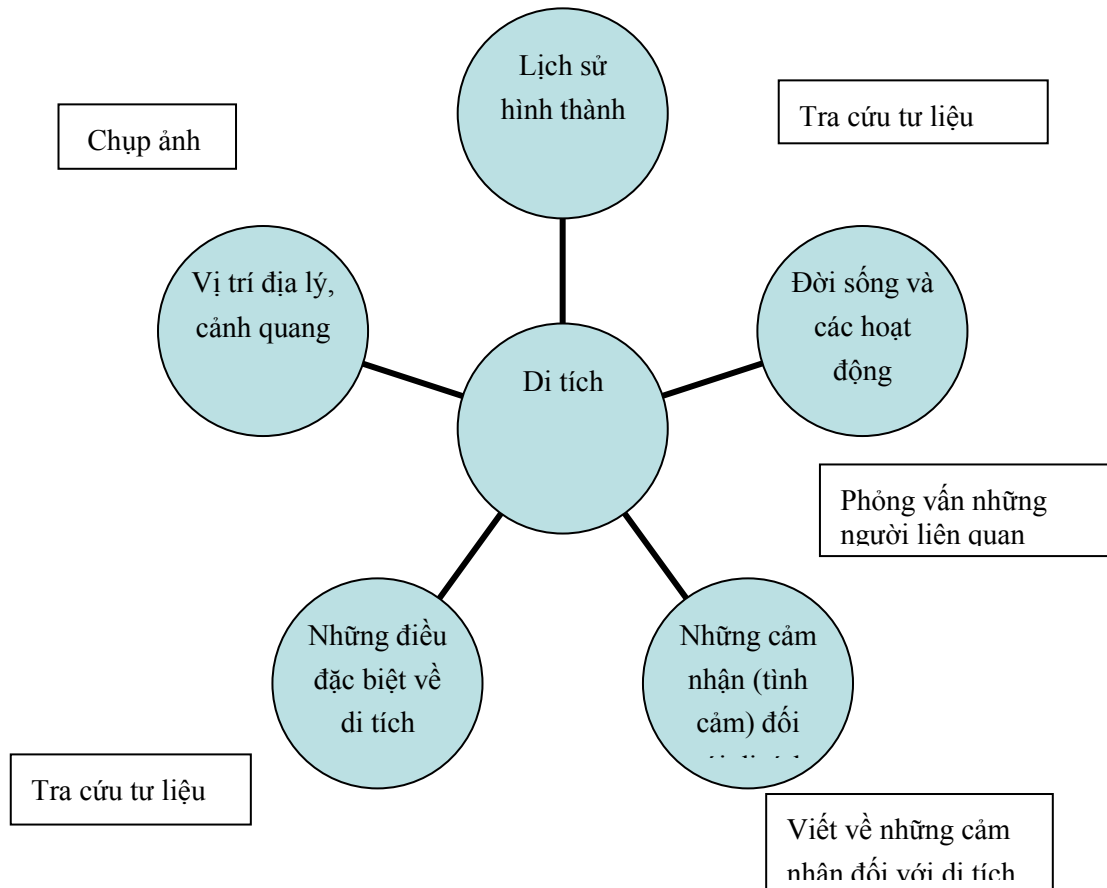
Lịch sử hình thành

Tra cứu tư liệu

Chụp ảnh

Vị trí địa lý, cảnh quang

Đời sống và các hoạt động

Di tích

Phỏng vấn những người liên quan

Những điều đặc biệt về di tích

Những cảm nhận (tình cảm) đối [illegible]

Tra cứu tư liệu

Viết về những cảm nhận đối với di tích